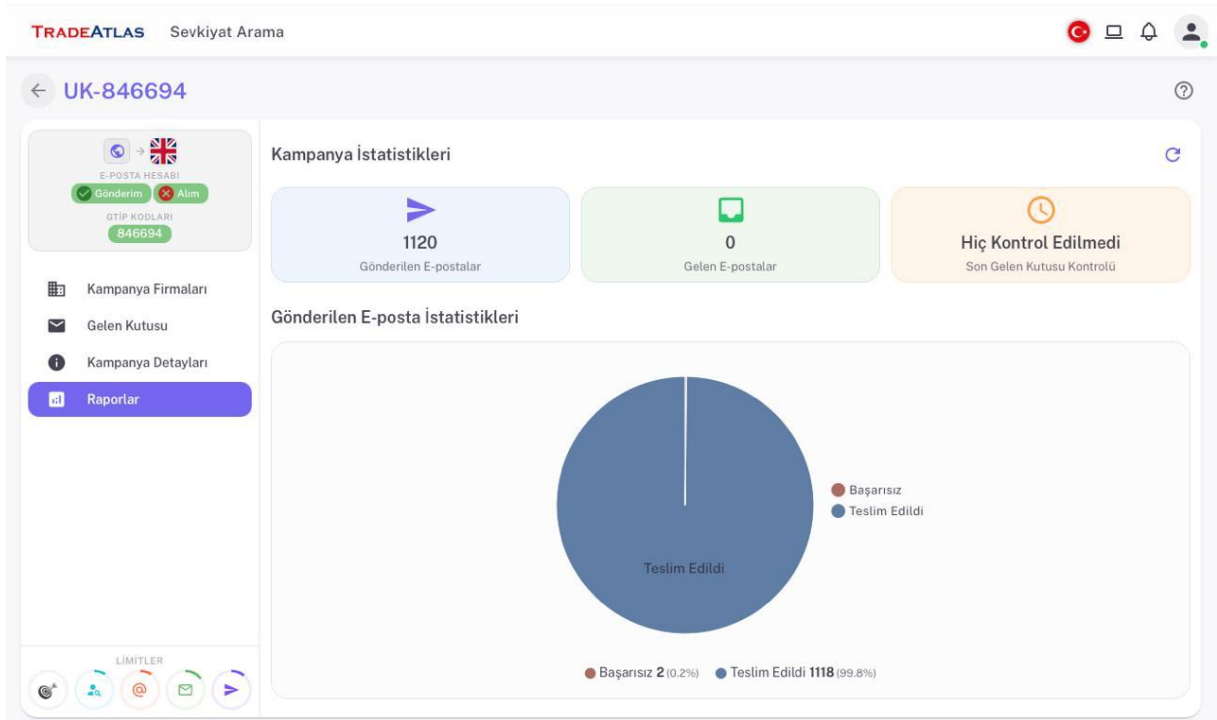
TRADEATLAS Sevkiyat Arama

UK-846694

E-POSTA HESABI
Gönderim Alım
GTİP KODLARI
846694

Kampanya Firmaları
Gelen Kutusu
Kampanya Detayları
Raporlar

LİMİTLER

Kampanya İstatistikleri

1120
Gönderilen E-postalar

0
Gelen E-postalar

Hiç Kontrol Edilmedi
Son Gelen Kutusu Kontrolü

Gönderilen E-posta İstatistikleri

Teslim Edildi

Başarısız
Teslim Edildi

Başarısız 2 (0.2%) Teslim Edildi 1118 (99.8%)